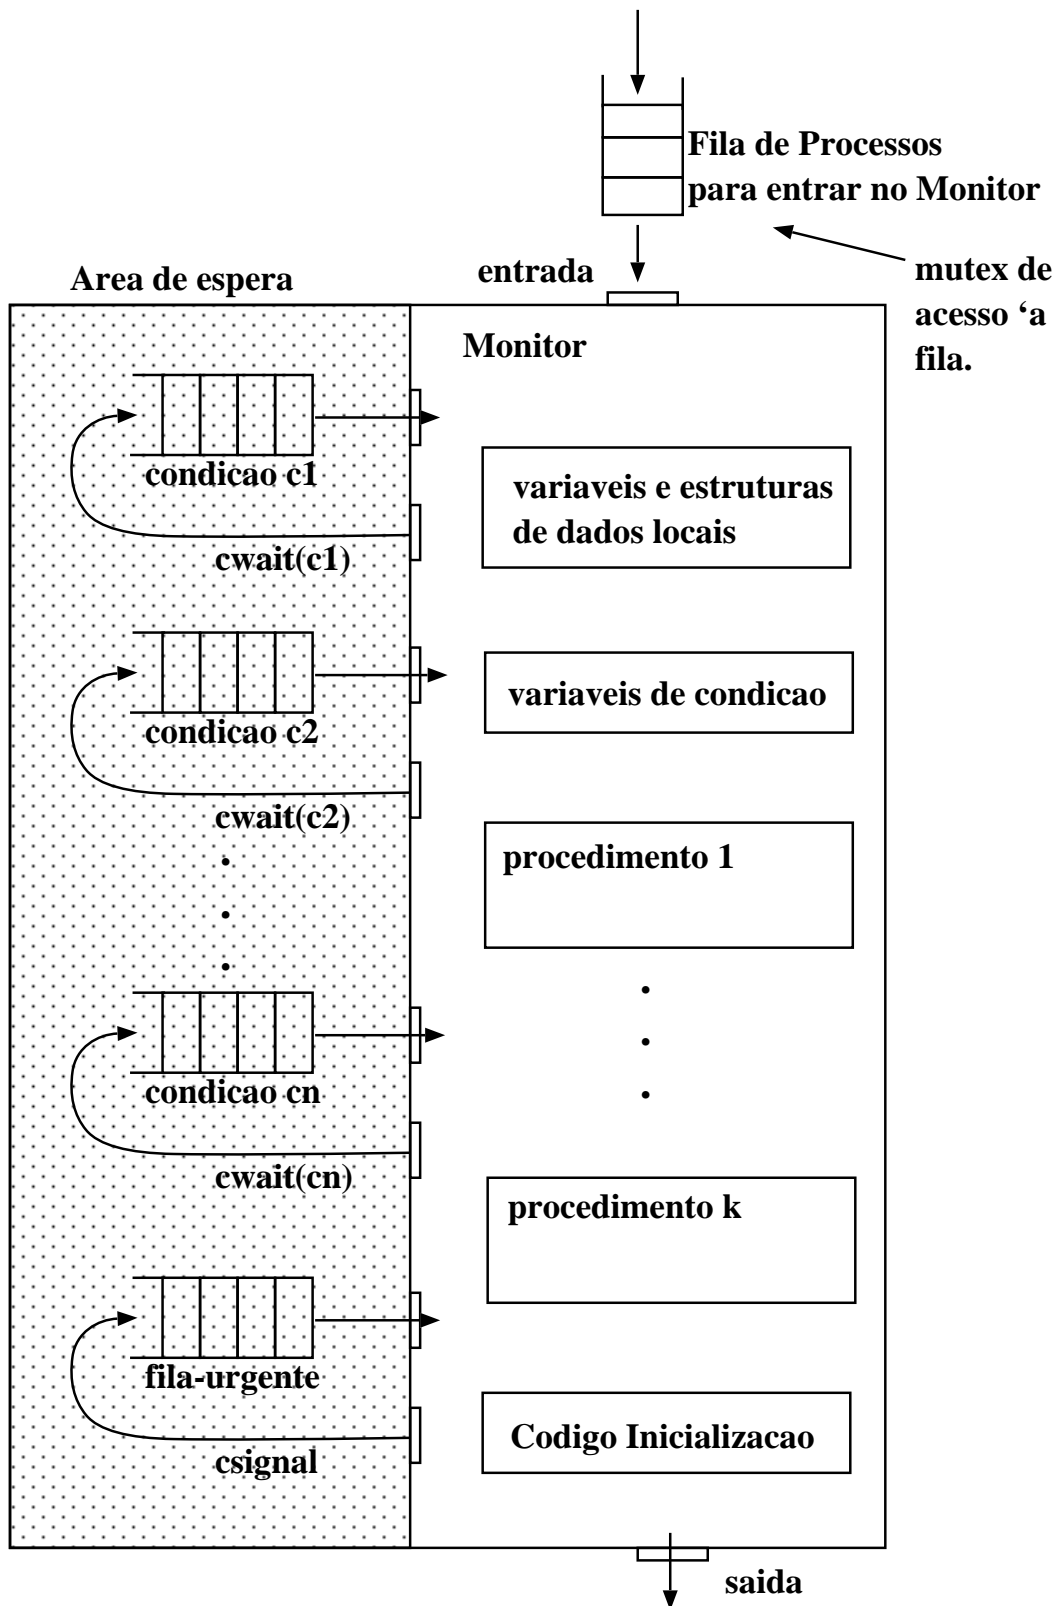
Fila de Processos para entrar no Monitor

mutex de acesso 'a fila.

Area de espera

entrada

Monitor

condicao c1

cwait(c1)

condicao c2

cwait(c2)

condicao cn

cwait(cn)

fila-urgente

csignal

variaveis e estruturas de dados locais

variaveis de condicao

procedimento 1

procedimento k

Codigo Inicializacao

saida